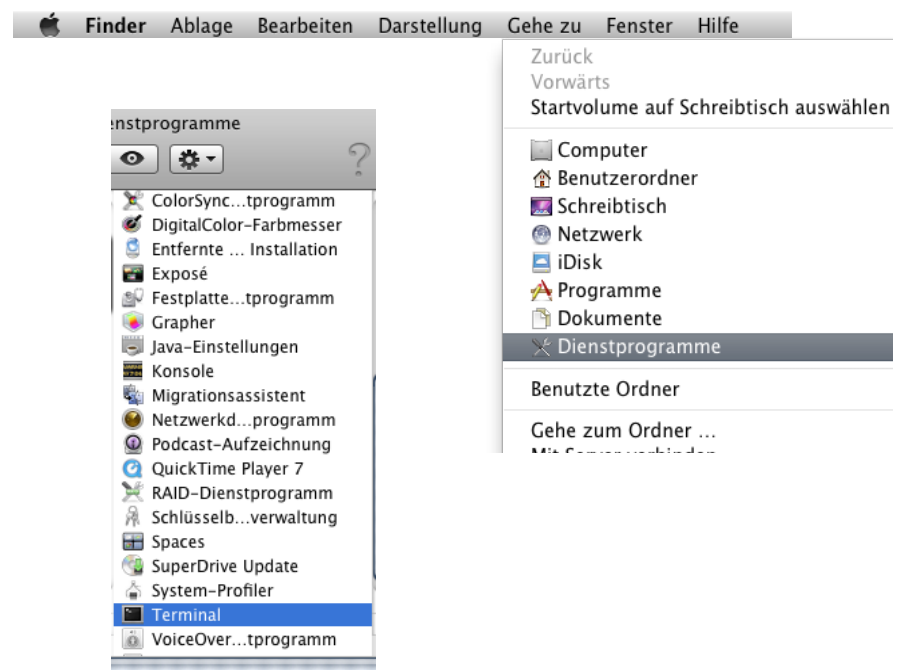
Finder Ablage Bearbeiten Darstellung Gehe zu Fenster Hilfe

Zurück
Vorwärts
Startvolume auf Schreibtisch auswählen

Computer
Benutzerordner
Schreibtisch
Netzwerk
iDisk
Programme
Dokumente
Dienstprogramme

Benutzte Ordner

Gehe zum Ordner …
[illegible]

enstprogramme

ColorSync…tprogramm
DigitalColor-Farbmesser
Entfernte … Installation
Exposé
Festplatte…tprogramm
Grapher
Java-Einstellungen
Konsole
Migrationsassistent
Netzwerkd…programm
Podcast-Aufzeichnung
QuickTime Player 7
RAID-Dienstprogramm
Schlüsselb…verwaltung
Spaces
SuperDrive Update
System-Profiler
Terminal
VoiceOver…tprogramm